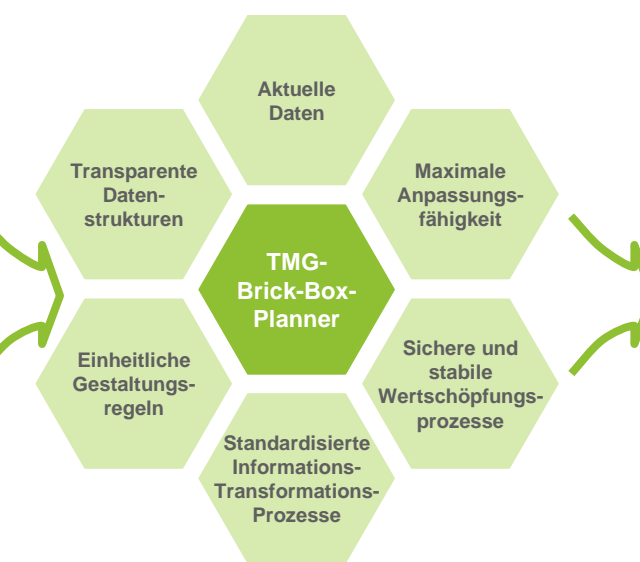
Aktuelle Daten

Transparente Datenstrukturen

Maximale Anpassungsfähigkeit

TMG-Brick-Box-Planner

Einheitliche Gestaltungsregeln

Sichere und stabile Wertschöpfungsprozesse

Standardisierte Informations-Transformations-Prozesse